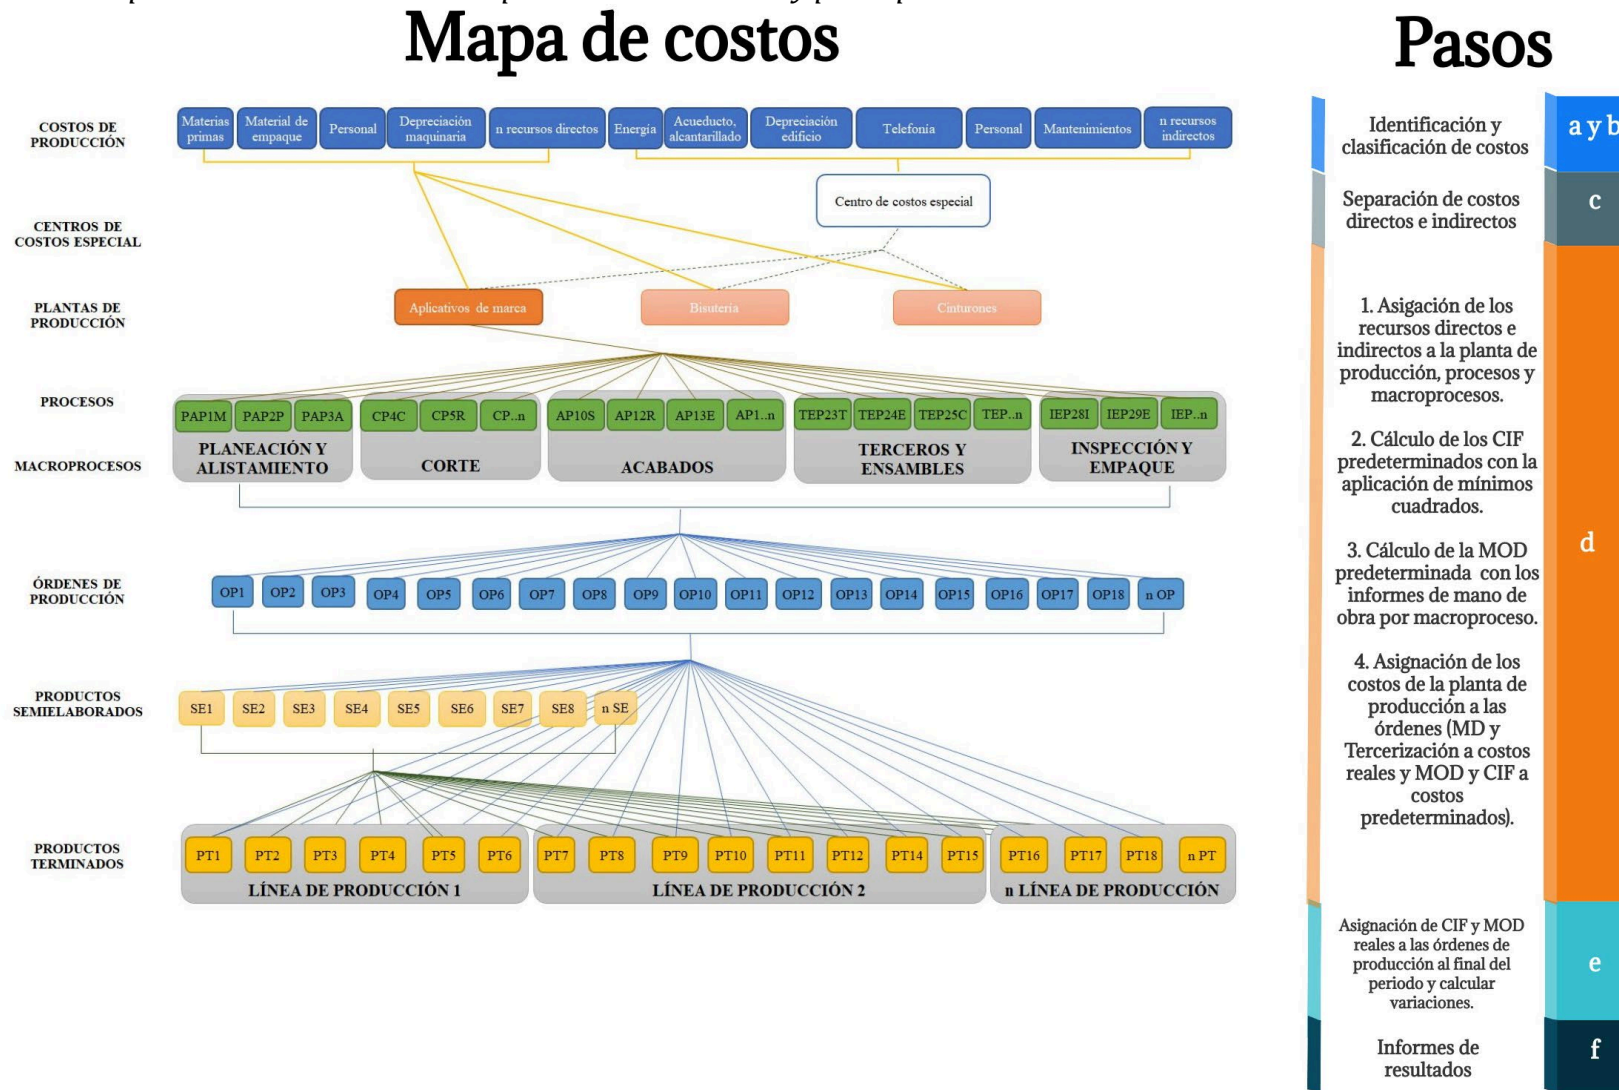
Mapa de costos

Pasos

COSTOS DE PRODUCCIÓN

Materias primas | Material de empaque | Personal | Depreciación maquinaria | n recursos directos | Energia | Acueducto, alcantarillado | Depreciación edificio | Telefonia | Personal | Mantenimientos | n recursos indirectos

CENTROS DE COSTOS ESPECIAL

Centro de costos especial

PLANTAS DE PRODUCCIÓN

Aplicativos de marca | Bisuteria | Cinturones

PROCESOS

PAP1M | PAP2P | PAP3A | CP4C | CP5R | CP..n | AP10S | AP12R | AP13E | AP1..n | TEP23T | TEP24E | TEP25C | TEP..n | IEP28I | IEP29E | IEP..n

MACROPROCESOS

PLANEACIÓN Y ALISTAMIENTO | CORTE | ACABADOS | TERCEROS Y ENSAMBLES | INSPECCIÓN Y EMPAQUE

ÓRDENES DE PRODUCCIÓN

OP1 | OP2 | OP3 | OP4 | OP5 | OP6 | OP7 | OP8 | OP9 | OP10 | OP11 | OP12 | OP13 | OP14 | OP15 | OP16 | OP17 | OP18 | n OP

PRODUCTOS SEMIELABORADOS

SE1 | SE2 | SE3 | SE4 | SE5 | SE6 | SE7 | SE8 | n SE

PRODUCTOS TERMINADOS

PT1 | PT2 | PT3 | PT4 | PT5 | PT6 | PT7 | PT8 | PT9 | PT10 | PT11 | PT12 | PT14 | PT15 | PT16 | PT17 | PT18 | n PT

LÍNEA DE PRODUCCIÓN 1 | LÍNEA DE PRODUCCIÓN 2 | n LÍNEA DE PRODUCCIÓN

Identificación y clasificación de costos
a y b

Separación de costos directos e indirectos
c

1. Asigación de los recursos directos e indirectos a la planta de producción, procesos y macroprocesos.

2. Cálculo de los CIF predeterminados con la aplicación de mínimos cuadrados.

3. Cálculo de la MOD predeterminada con los informes de mano de obra por macroproceso.

4. Asignación de los costos de la planta de producción a las órdenes (MD y Tercerización a costos reales y MOD y CIF a costos predeterminados).
d

Asignación de CIF y MOD reales a las órdenes de producción al final del periodo y calcular variaciones.
e

Informes de resultados
f